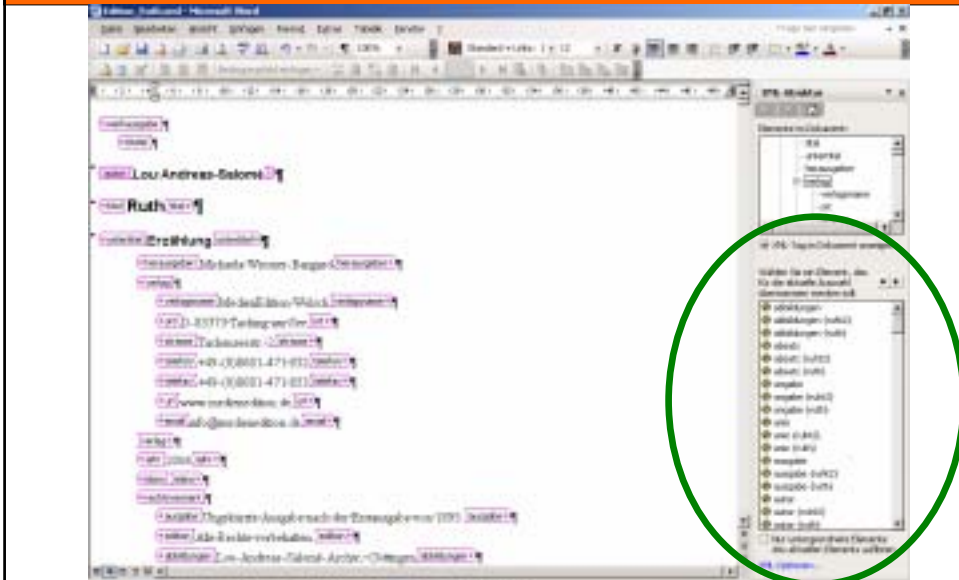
Lou Andreas-Salomé
Ruth
Erzählung
Michaela Wiesner-Bangard
MedienEdition Welsch
D-83379 Tacherting
+49-(0)8621-471-031
+49-(0)8621-471-031
www.medienedition.de
info@medienedition.de
Digitalisierte Ausgabe nach der Erstausgabe von 1895
Alle Rechte vorbehalten
Lou-Andreas-Salomé-Archiv, Göttingen
XML-Struktur